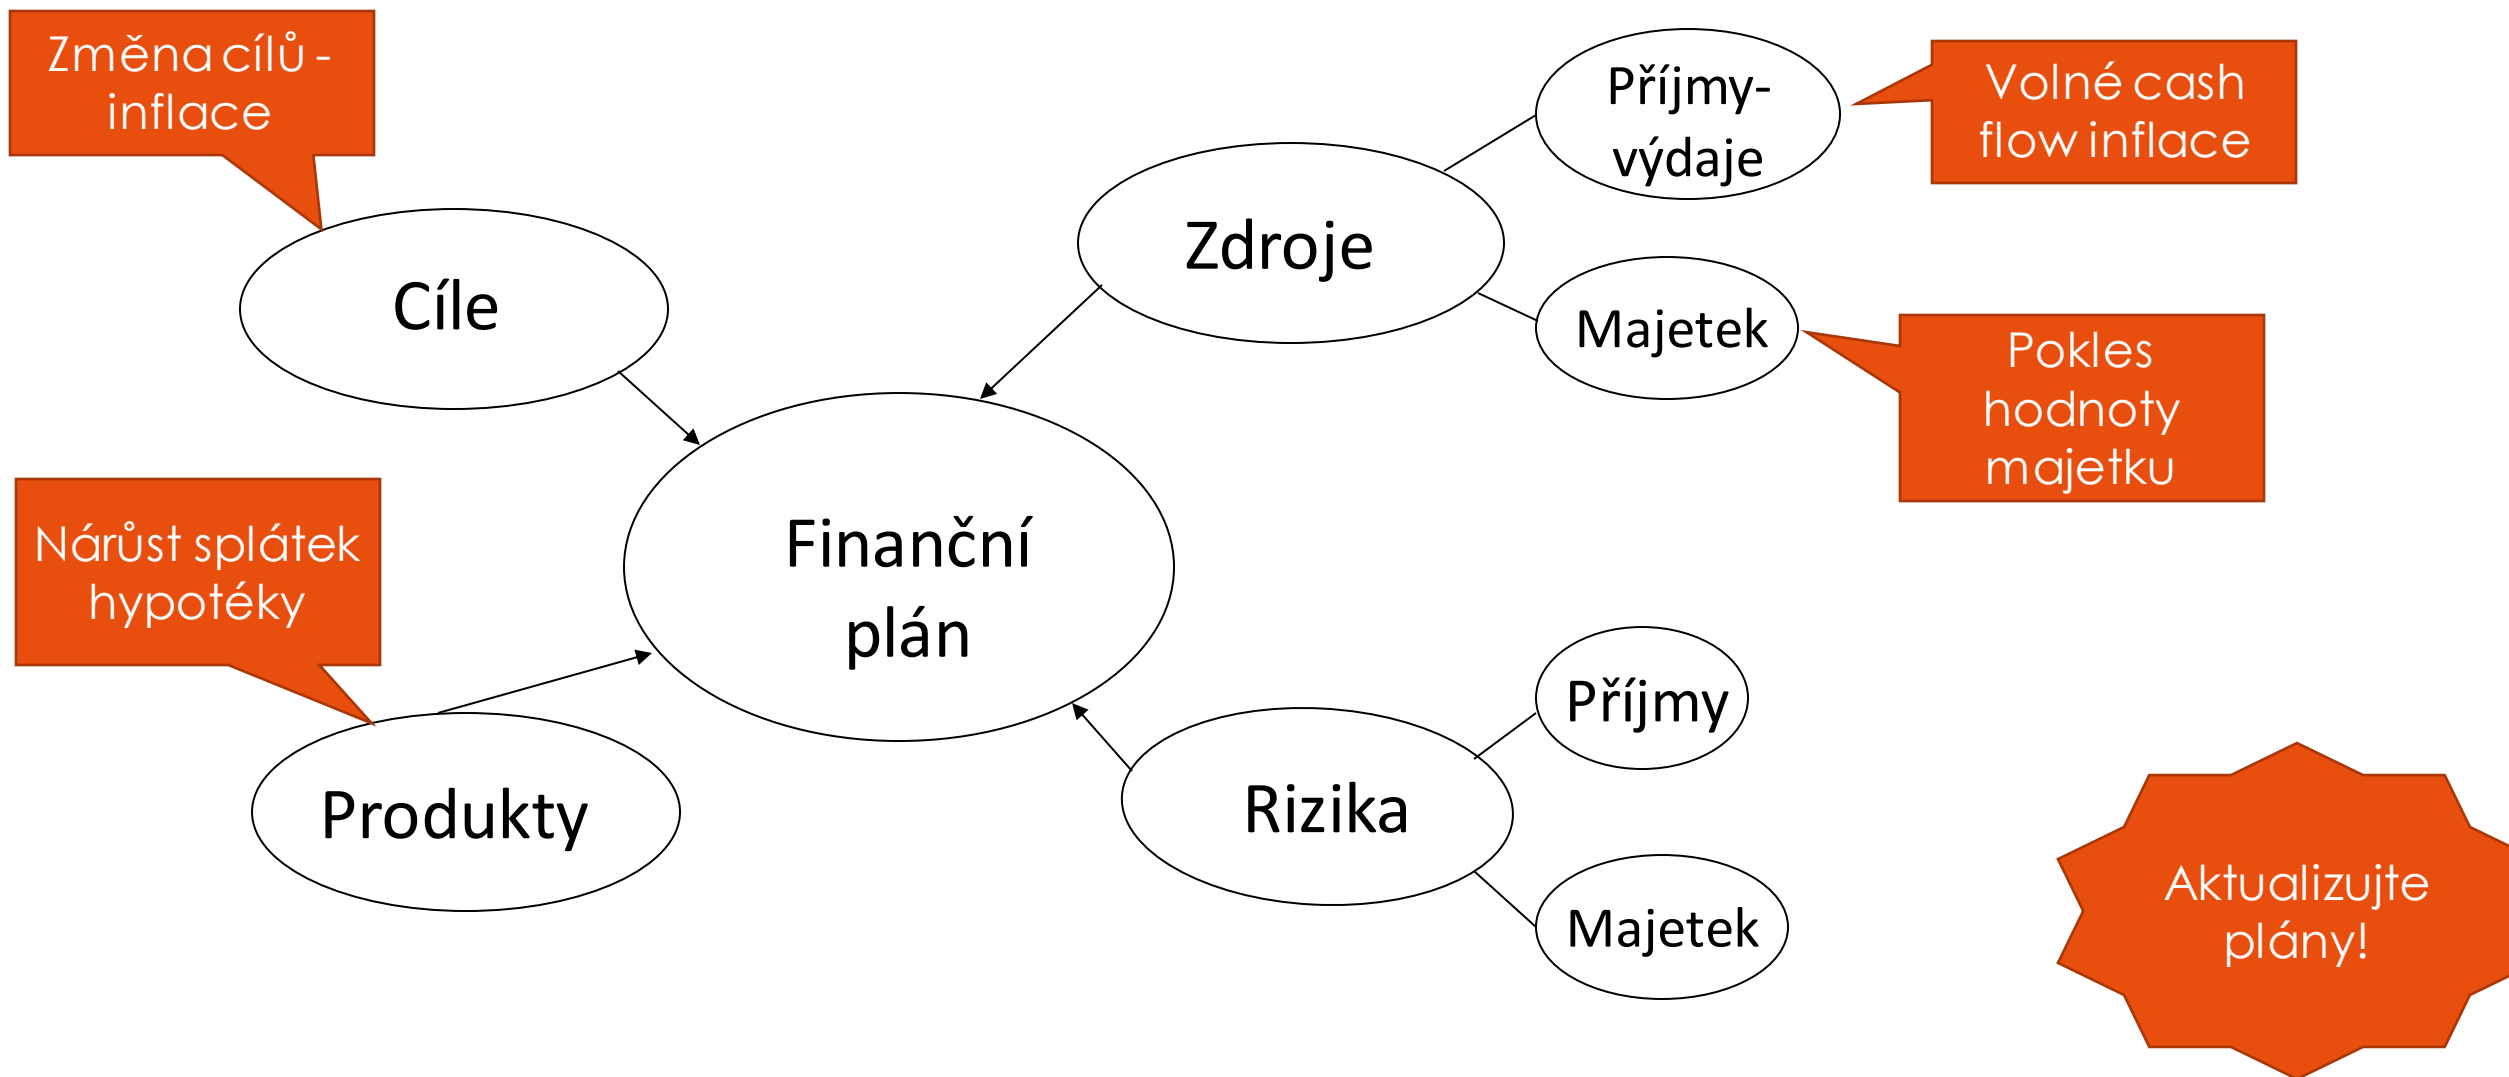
Změna cílů - inflace

Cíle

Zdroje

Příjmy-výdaje

Volné cash flow inflace

Majetek

Pokles hodnoty majetku

Finanční plán

Nárůst splátek hypotéky

Produkty

Rizika

Příjmy

Majetek

Aktualizujte plány!